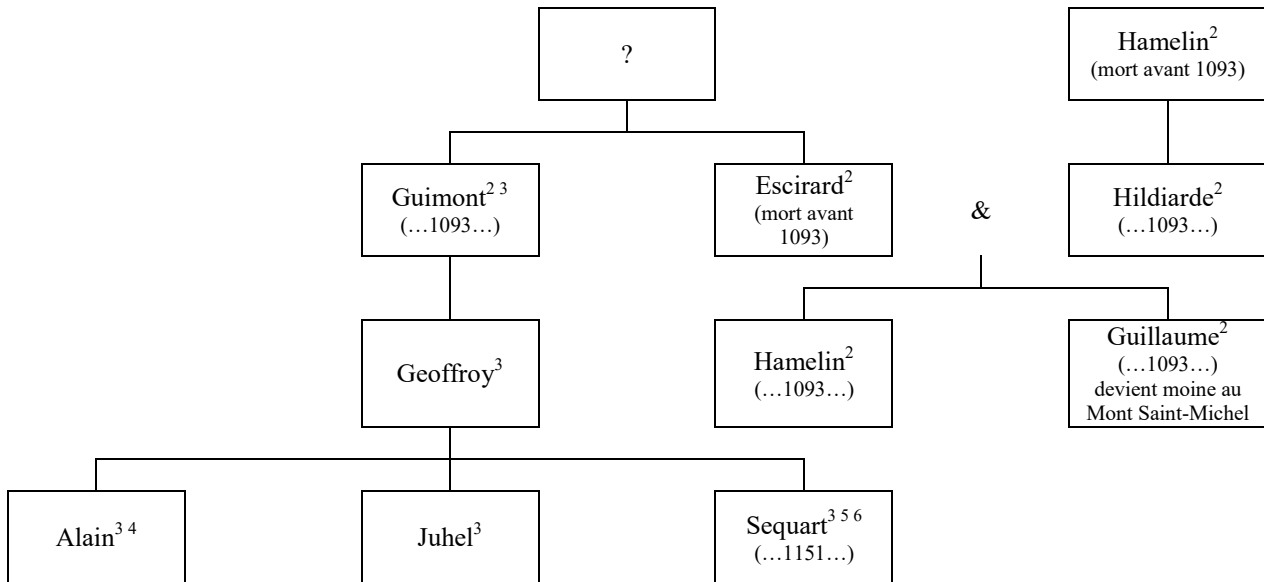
?

Hamelin$^{2}$
(mort avant 1093)

Guimont$^{2\ 3}$
(…1093…)

Escirard$^{2}$
(mort avant 1093)

&

Hildiarde$^{2}$
(…1093…)

Geoffroy$^{3}$

Hamelin$^{2}$
(…1093…)

Guillaume$^{2}$
(…1093…)
devient moine au Mont Saint-Michel

Alain$^{3\ 4}$

Juhel$^{3}$

Sequart$^{3\ 5\ 6}$
(…1151…)